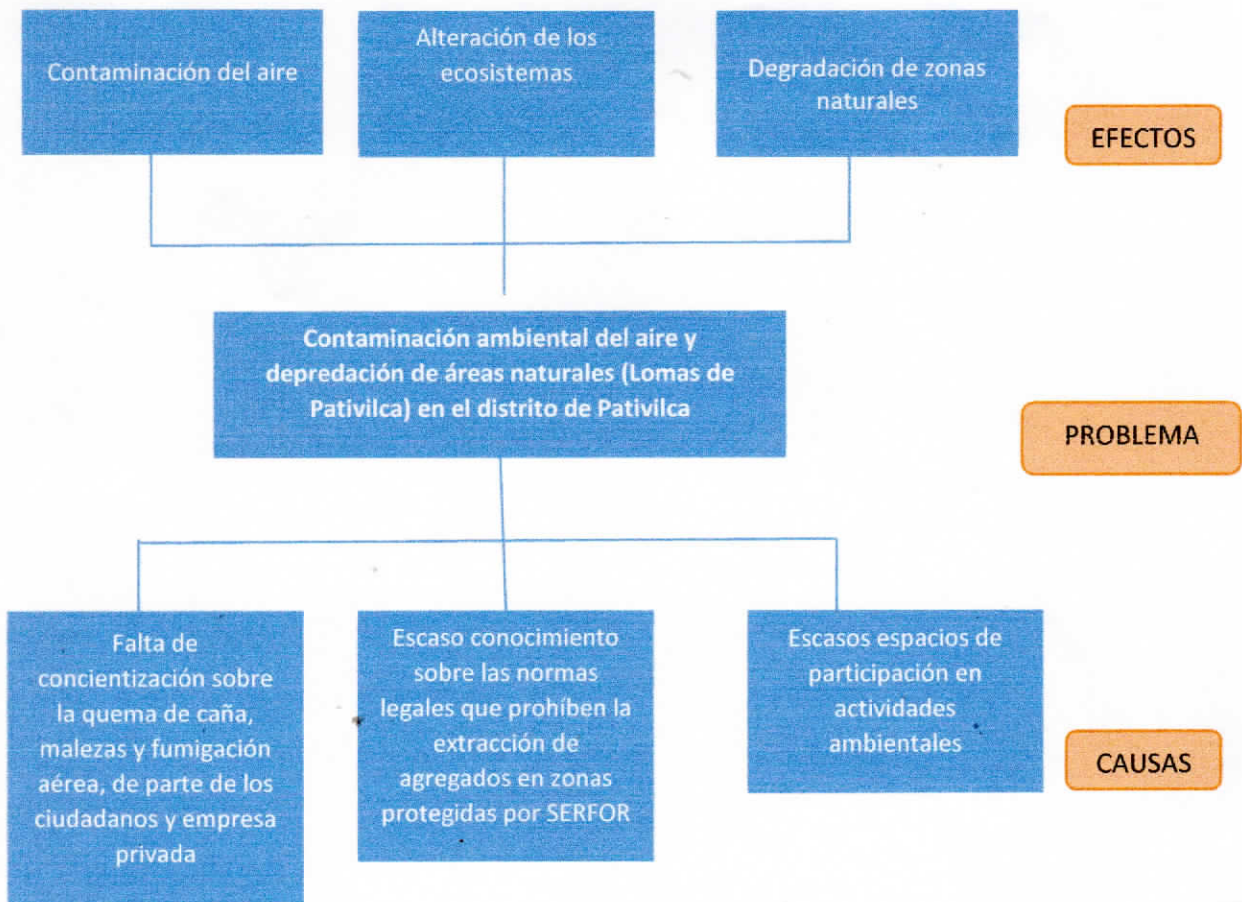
Contaminación del aire

Alteración de los ecosistemas

Degradación de zonas naturales

EFECTOS

Contaminación ambiental del aire y depredación de áreas naturales (Lomas de Pativilca) en el distrito de Pativilca

PROBLEMA

Falta de concientización sobre la quema de caña, malezas y fumigación aérea, de parte de los ciudadanos y empresa privada

Escaso conocimiento sobre las normas legales que prohíben la extracción de agregados en zonas protegidas por SERFOR

Escasos espacios de participación en actividades ambientales

CAUSAS